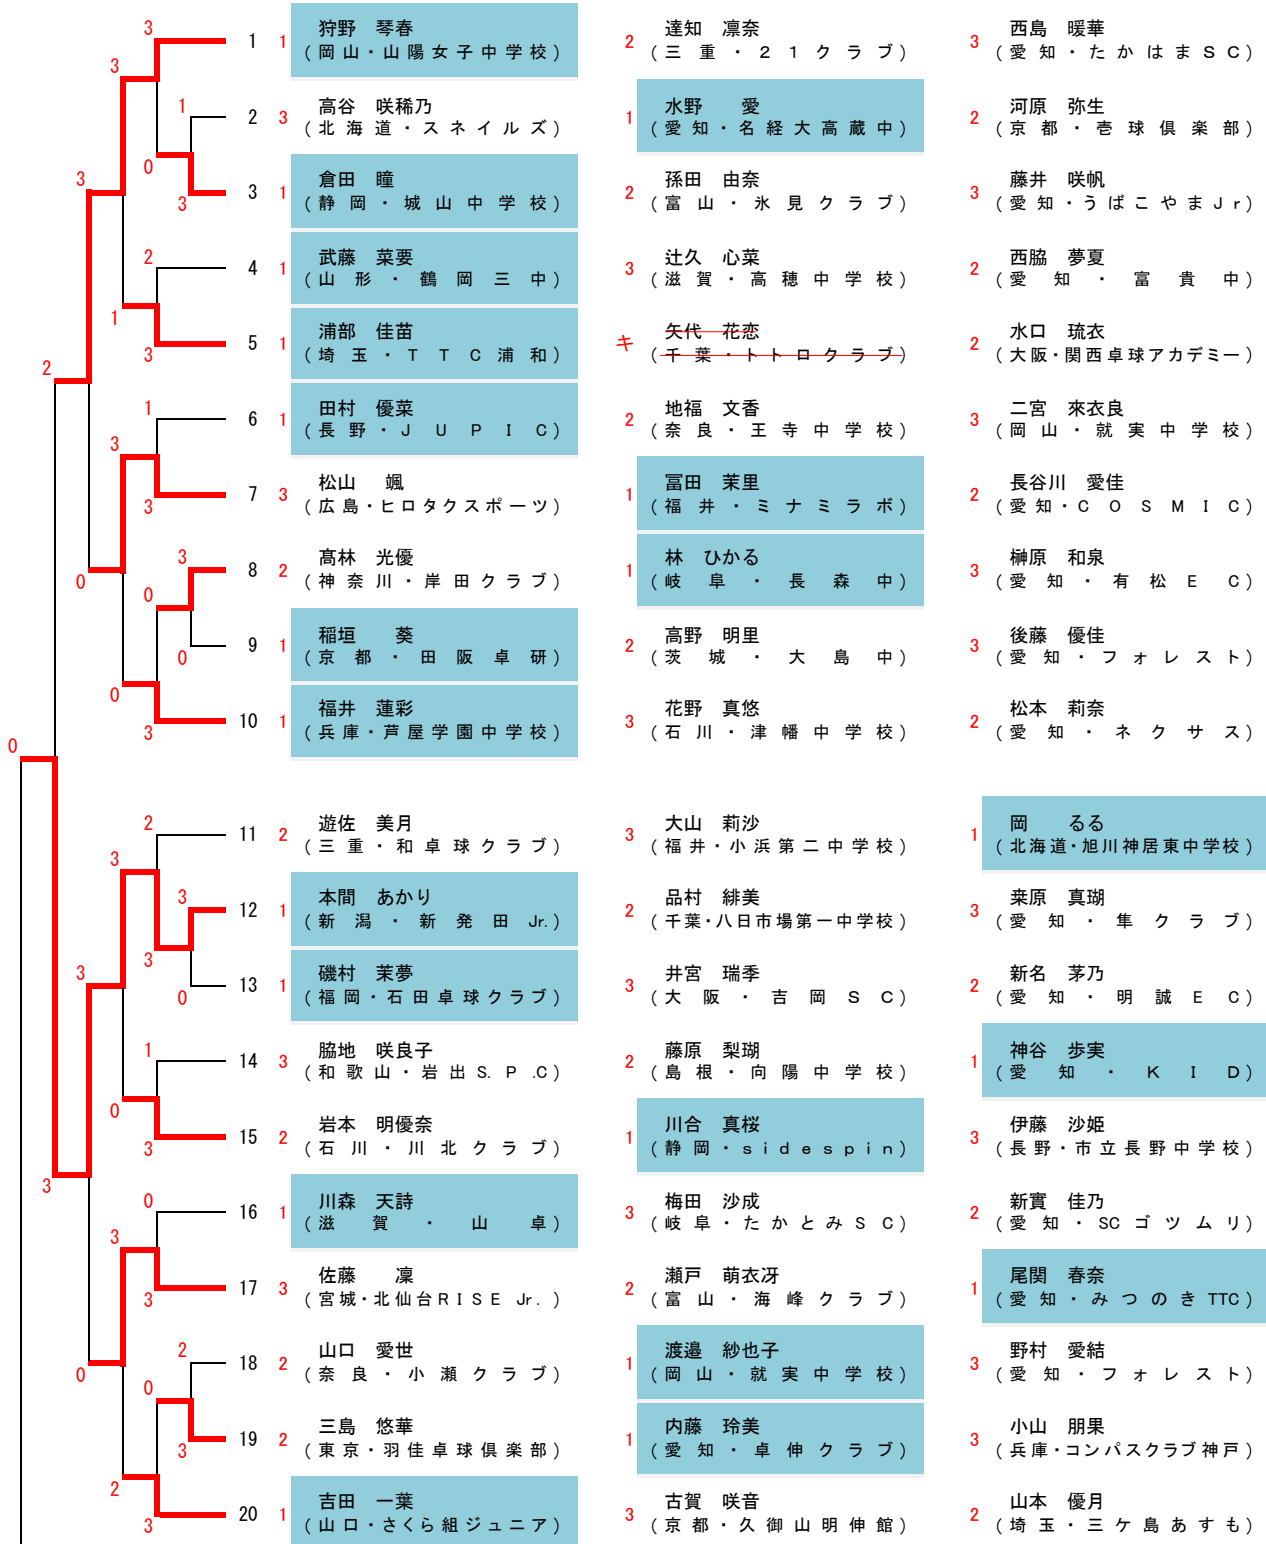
3
3
1
1
3
1
0
3
3
2
1
1
3
2
1
3
3
1
1
0
3
0
0
0
3
0

1 1 狩野 琴春 （岡山・山陽女子中学校） 2 達知 凛奈 （三重・21クラブ） 3 西島 暖華 （愛知・たかはまSC）
2 3 高谷 咲稀乃 （北海道・スネイルズ） 1 水野 愛 （愛知・名経大高蔵中） 2 河原 弥生 （京都・壱球倶楽部）
3 1 倉田 瞳 （静岡・城山中学校） 2 孫田 由奈 （富山・氷見クラブ） 3 藤井 咲帆 （愛知・うばこやまJr）
4 1 武藤 菜要 （山形・鶴岡三中） 3 辻久 心菜 （滋賀・高穂中学校） 2 西脇 夢夏 （愛知・富貴中）
5 1 浦部 佳苗 （埼玉・TTC浦和） キ 矢代 花恋 （千葉・トトロクラブ） 2 水口 琉衣 （大阪・関西卓球アカデミー）
6 1 田村 優菜 （長野・JUPIC） 2 地福 文香 （奈良・王寺中学校） 3 二宮 來衣良 （岡山・就実中学校）
7 3 松山 颯 （広島・ヒロタクスポーツ） 1 冨田 茉里 （福井・ミナミラボ） 2 長谷川 愛佳 （愛知・COSMIC）
8 2 髙林 光優 （神奈川・岸田クラブ） 1 林 ひかる （岐阜・長森中） 3 榊原 和泉 （愛知・有松EC）
9 1 稲垣 葵 （京都・田阪卓研） 2 高野 明里 （茨城・大島中） 3 後藤 優佳 （愛知・フォレスト）
10 1 福井 蓮彩 （兵庫・芦屋学園中学校） 3 花野 真悠 （石川・津幡中学校） 2 松本 莉奈 （愛知・ネクサス）

2
3
3
3
0
3
1
0
3
0
3
3
2
0
3
2
3

11 2 遊佐 美月 （三重・和卓球クラブ） 3 大山 莉沙 （福井・小浜第二中学校） 1 岡 るる （北海道・旭川神居東中学校）
12 1 本間 あかり （新潟・新発田Jr.） 2 品村 緋美 （千葉・八日市場第一中学校） 3 粂原 真瑚 （愛知・隼クラブ）
13 1 磯村 茉夢 （福岡・石田卓球クラブ） 3 井宮 瑞季 （大阪・吉岡SC） 2 新名 茅乃 （愛知・明誠EC）
14 3 脇地 咲良子 （和歌山・岩出S.P.C） 2 藤原 梨瑚 （島根・向陽中学校） 1 神谷 歩実 （愛知・KID）
15 2 岩本 明優奈 （石川・川北クラブ） 1 川合 真桜 （静岡・sidespin） 3 伊藤 沙姫 （長野・市立長野中学校）
16 1 川森 天詩 （滋賀・山卓） 3 梅田 沙成 （岐阜・たかとみSC） 2 新實 佳乃 （愛知・SCゴツムリ）
17 3 佐藤 凜 （宮城・北仙台RISE Jr.） 2 瀬戸 萌衣冴 （富山・海峰クラブ） 1 尾関 春奈 （愛知・みつのきTTC）
18 2 山口 愛世 （奈良・小瀬クラブ） 1 渡邉 紗也子 （岡山・就実中学校） 3 野村 愛結 （愛知・フォレスト）
19 2 三島 悠華 （東京・羽佳卓球倶楽部） 1 内藤 玲美 （愛知・卓伸クラブ） 3 小山 朋果 （兵庫・コンパスクラブ神戸）
20 1 吉田 一葉 （山口・さくら組ジュニア） 3 古賀 咲音 （京都・久御山明伸館） 2 山本 優月 （埼玉・三ケ島あすも）